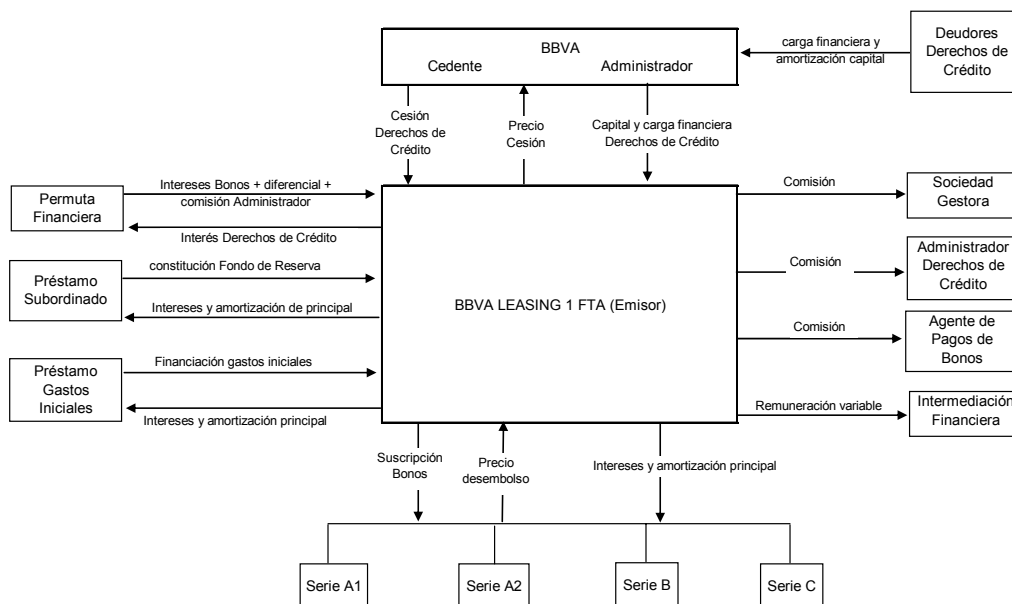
BBVA
Cedente
Administrador

carga financiera y amortización capital

Deudores Derechos de Crédito

Cesión Derechos de Crédito

Precio Cesión

Capital y carga financiera Derechos de Crédito

Permuta Financiera

Intereses Bonos + diferencial + comisión Administrador

Interés Derechos de Crédito

Préstamo Subordinado

constitución Fondo de Reserva

Intereses y amortización de principal

Préstamo Gastos Iniciales

Financiación gastos iniciales

Intereses y amortización principal

BBVA LEASING 1 FTA (Emisor)

Comisión

Sociedad Gestora

Comisión

Administrador Derechos de Crédito

Comisión

Agente de Pagos de Bonos

Remuneración variable

Intermediación Financiera

Suscripción Bonos

Precio desembolso

Intereses y amortización principal

Serie A1

Serie A2

Serie B

Serie C